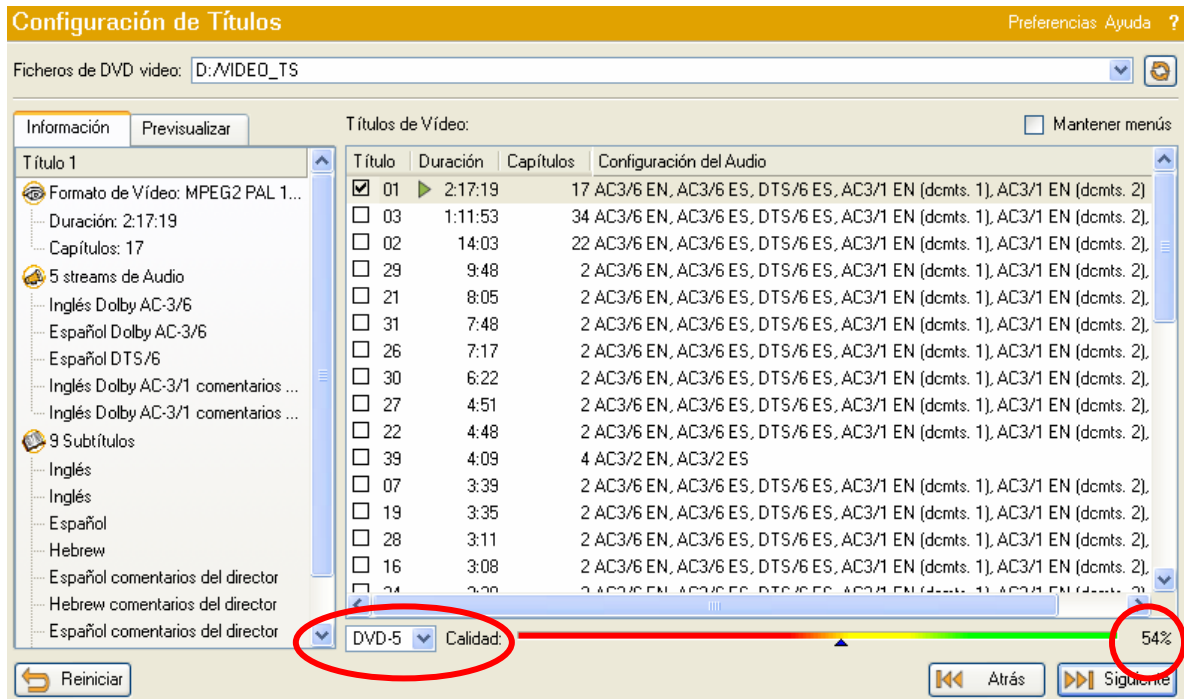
Configuración de Títulos

Preferencias Ayuda ?

Ficheros de DVD video: D:/VIDEO_TS

Información | Previsualizar

Título 1
Formato de Vídeo: MPEG2 PAL 1...
Duración: 2:17:19
Capítulos: 17
5 streams de Audio
Inglés Dolby AC-3/6
Español Dolby AC-3/6
Español DTS/6
Inglés Dolby AC-3/1 comentarios ...
Inglés Dolby AC-3/1 comentarios ...
9 Subtítulos
Inglés
Inglés
Español
Hebrew
Español comentarios del director
Hebrew comentarios del director
Español comentarios del director

Títulos de Vídeo:

Mantener menús

| Título | Duración | Capítulos | Configuración del Audio |
|---|---|---|---|
| 01 | 2:17:19 | 17 | AC3/6 EN, AC3/6 ES, DTS/6 ES, AC3/1 EN (dcmts. 1), AC3/1 EN (dcmts. 2) |
| 03 | 1:11:53 | 34 | AC3/6 EN, AC3/6 ES, DTS/6 ES, AC3/1 EN (dcmts. 1), AC3/1 EN (dcmts. 2), |
| 02 | 14:03 | 22 | AC3/6 EN, AC3/6 ES, DTS/6 ES, AC3/1 EN (dcmts. 1), AC3/1 EN (dcmts. 2), |
| 29 | 9:48 | 2 | AC3/6 EN, AC3/6 ES, DTS/6 ES, AC3/1 EN (dcmts. 1), AC3/1 EN (dcmts. 2), |
| 21 | 8:05 | 2 | AC3/6 EN, AC3/6 ES, DTS/6 ES, AC3/1 EN (dcmts. 1), AC3/1 EN (dcmts. 2), |
| 31 | 7:48 | 2 | AC3/6 EN, AC3/6 ES, DTS/6 ES, AC3/1 EN (dcmts. 1), AC3/1 EN (dcmts. 2), |
| 26 | 7:17 | 2 | AC3/6 EN, AC3/6 ES, DTS/6 ES, AC3/1 EN (dcmts. 1), AC3/1 EN (dcmts. 2), |
| 30 | 6:22 | 2 | AC3/6 EN, AC3/6 ES, DTS/6 ES, AC3/1 EN (dcmts. 1), AC3/1 EN (dcmts. 2), |
| 27 | 4:51 | 2 | AC3/6 EN, AC3/6 ES, DTS/6 ES, AC3/1 EN (dcmts. 1), AC3/1 EN (dcmts. 2), |
| 22 | 4:48 | 2 | AC3/6 EN, AC3/6 ES, DTS/6 ES, AC3/1 EN (dcmts. 1), AC3/1 EN (dcmts. 2), |
| 39 | 4:09 | 4 | AC3/2 EN, AC3/2 ES |
| 07 | 3:39 | 2 | AC3/6 EN, AC3/6 ES, DTS/6 ES, AC3/1 EN (dcmts. 1), AC3/1 EN (dcmts. 2), |
| 19 | 3:35 | 2 | AC3/6 EN, AC3/6 ES, DTS/6 ES, AC3/1 EN (dcmts. 1), AC3/1 EN (dcmts. 2), |
| 28 | 3:11 | 2 | AC3/6 EN, AC3/6 ES, DTS/6 ES, AC3/1 EN (dcmts. 1), AC3/1 EN (dcmts. 2), |
| 16 | 3:08 | 2 | AC3/6 EN, AC3/6 ES, DTS/6 ES, AC3/1 EN (dcmts. 1), AC3/1 EN (dcmts. 2), |
| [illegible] | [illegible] | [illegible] | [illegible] |

DVD-5 Calidad: 54%

Reiniciar

Atrás Siguiente